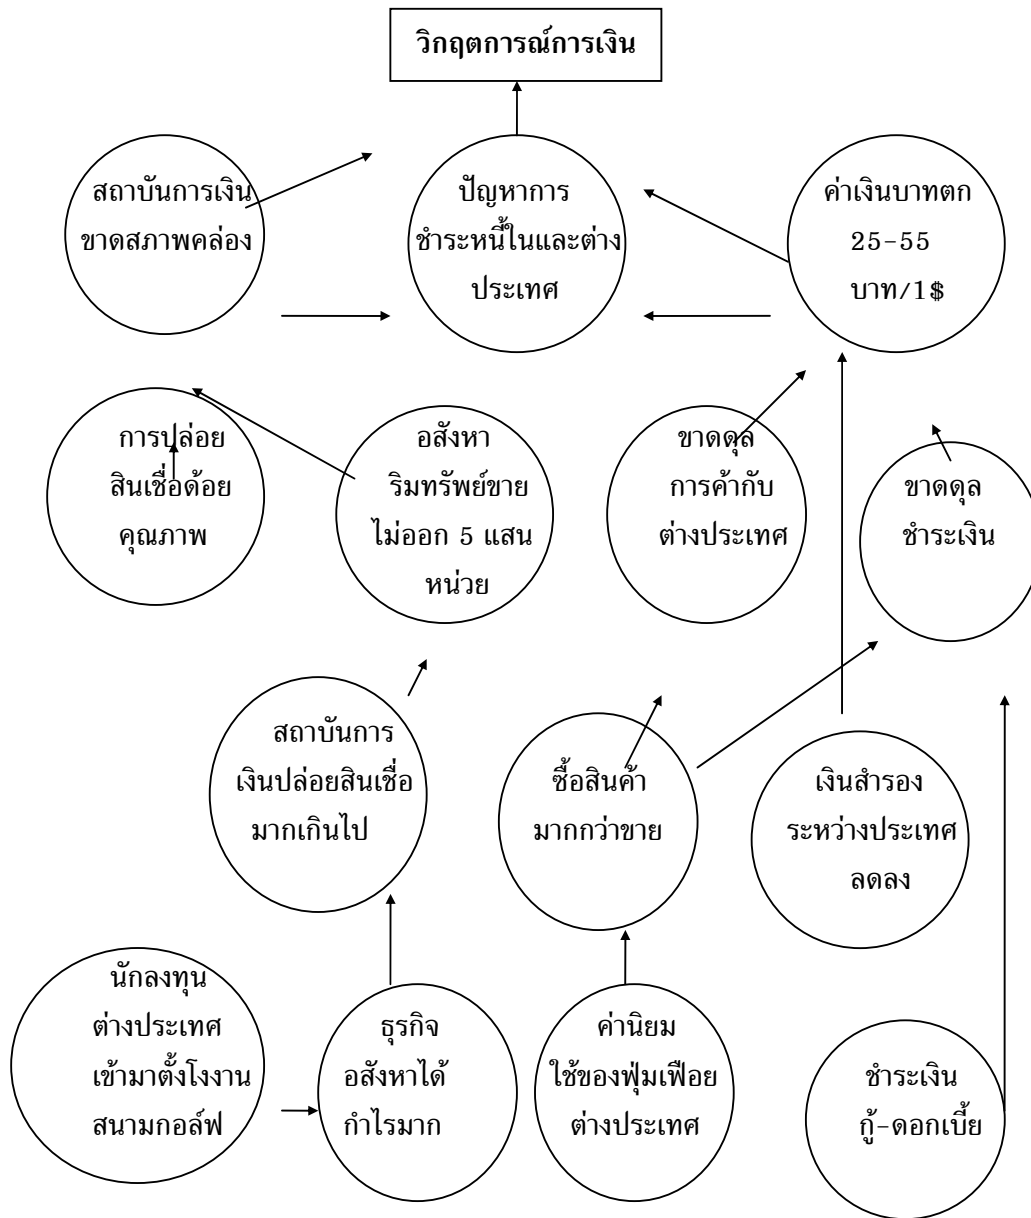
วิกฤตการณ์การเงิน

สถาบันการเงินขาดสภาพคล่อง

ปัญหาการชำระหนี้ในและต่างประเทศ

ค่าเงินบาทตก 25-55 บาท/1$

การปล่อยสินเชื่อด้อยคุณภาพ

อสังหาริมทรัพย์ขายไม่ออก 5 แสนหน่วย

ขาดดุลการค้ากับต่างประเทศ

ขาดดุลชำระเงิน

สถาบันการเงินปล่อยสินเชื่อมากเกินไป

ซื้อสินค้ามากกว่าขาย

เงินสำรองระหว่างประเทศลดลง

นักลงทุนต่างประเทศเข้ามาตั้งโงงานสนามกอล์ฟ

ธุรกิจอสังหาได้กำไรมาก

ค่านิยมใช้ของฟุ่มเฟือยต่างประเทศ

ชำระเงินกู้-ดอกเบี้ย